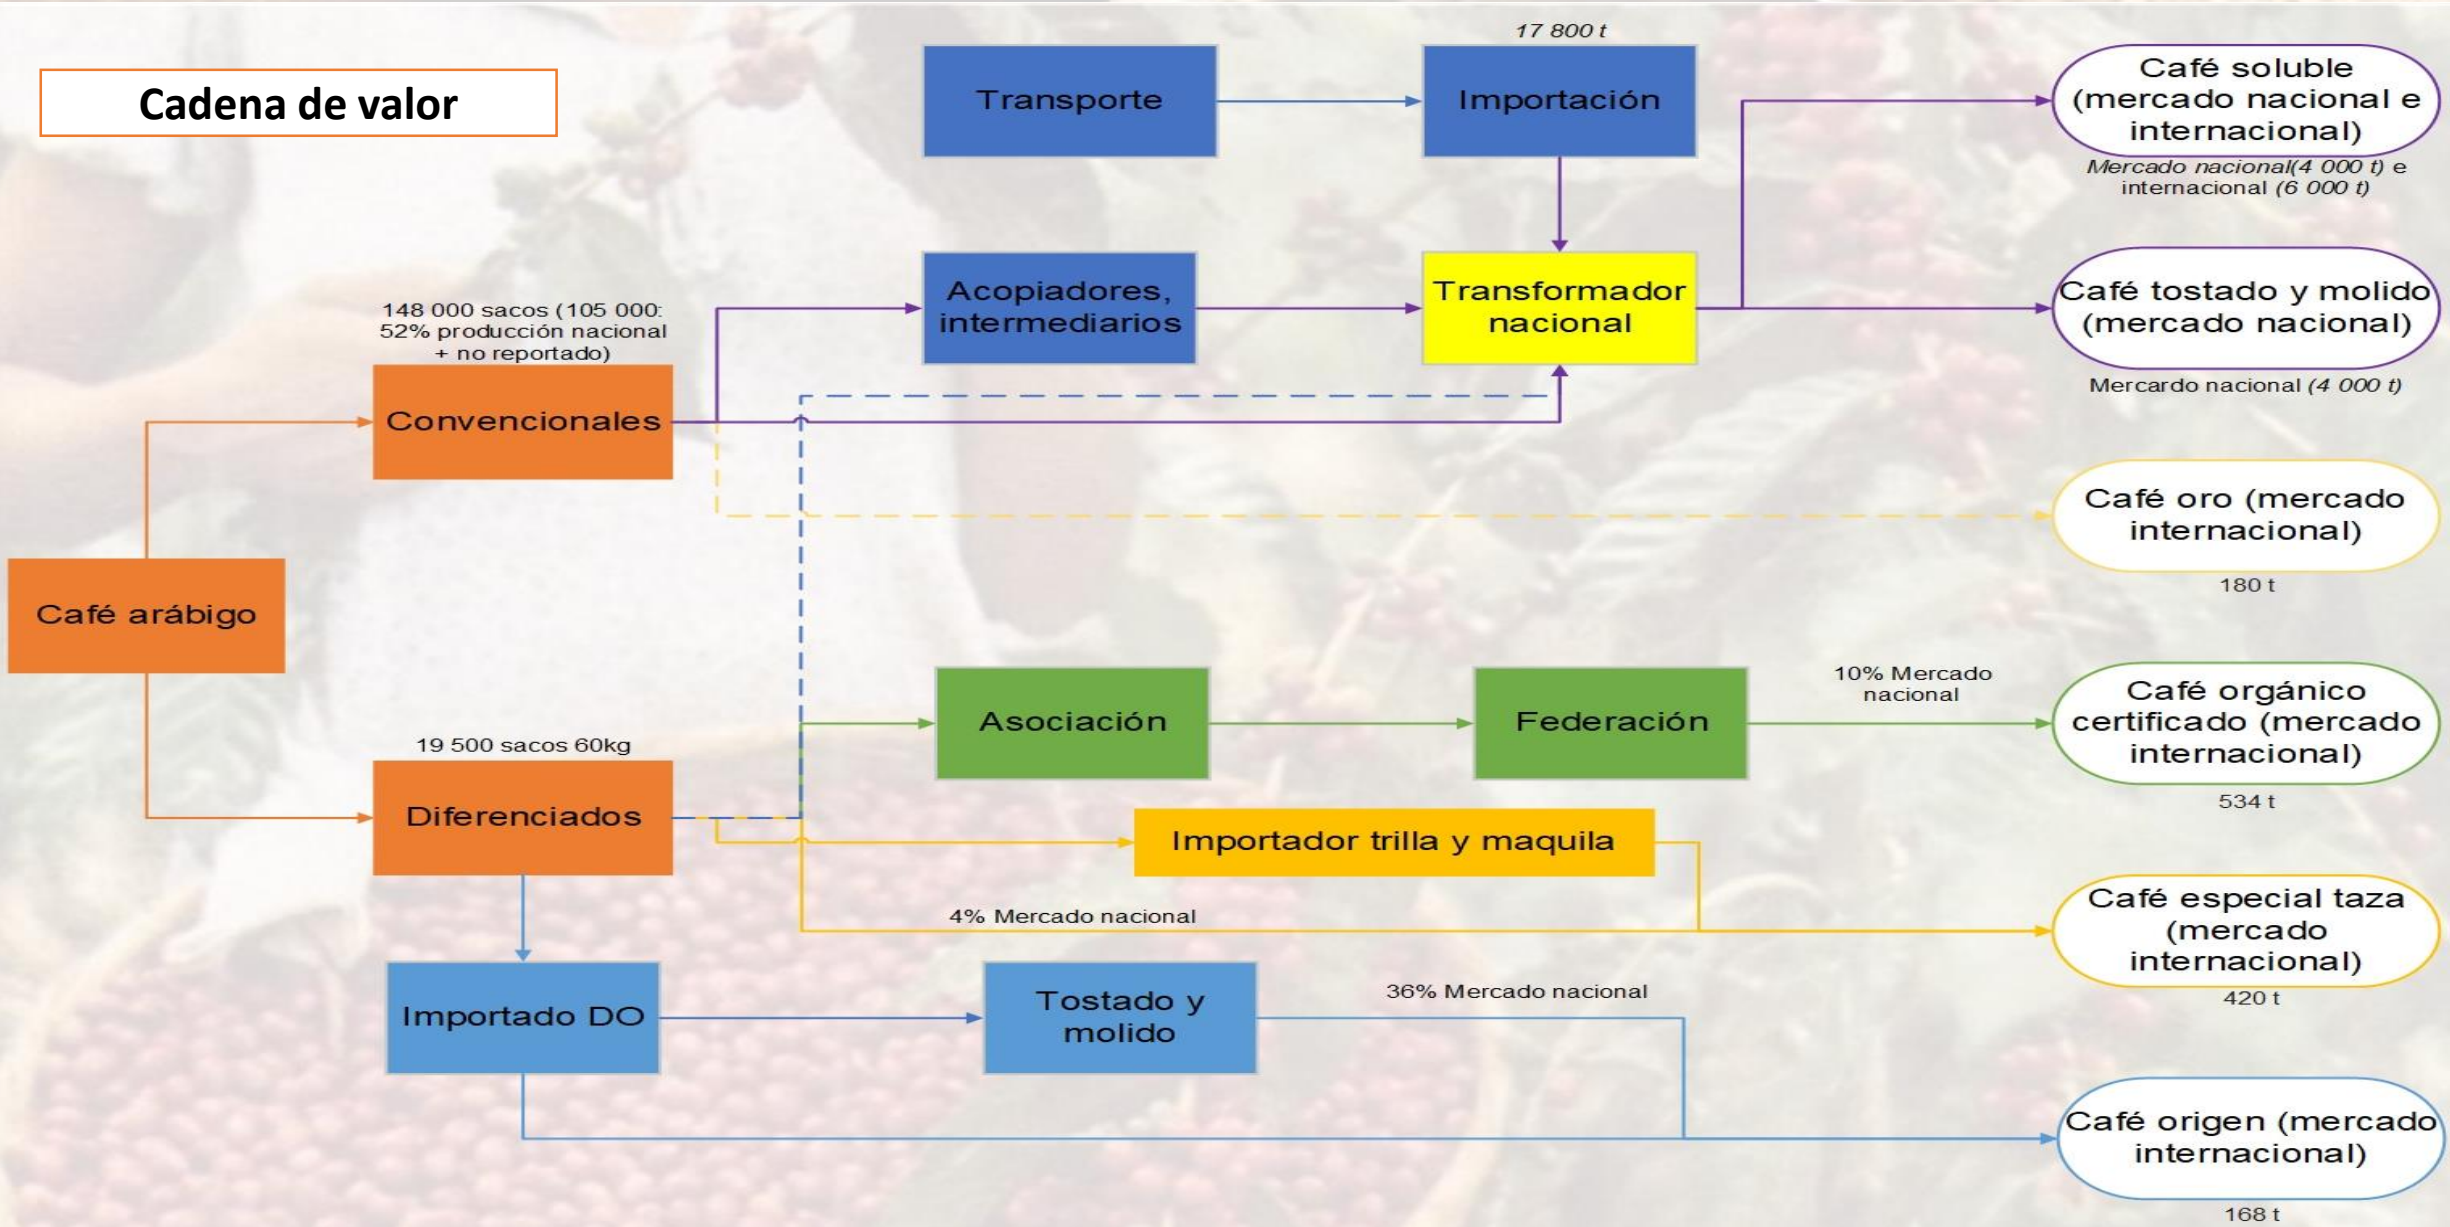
Cadena de valor

17 800 t

Transporte

Importación

Café soluble (mercado nacional e internacional)

Mercado nacional(4 000 t) e internacional (6 000 t)

148 000 sacos (105 000: 52% producción nacional + no reportado)

Acopiadores, intermediarios

Transformador nacional

Café tostado y molido (mercado nacional)

Mercardo nacional (4 000 t)

Convencionales

Café oro (mercado internacional)

180 t

Café arábigo

10% Mercado nacional

Asociación

Federación

Café orgánico certificado (mercado internacional)

19 500 sacos 60kg

534 t

Diferenciados

Importador trilla y maquila

4% Mercado nacional

Café especial taza (mercado internacional)

420 t

36% Mercado nacional

Importado DO

Tostado y molido

Café origen (mercado internacional)

168 t